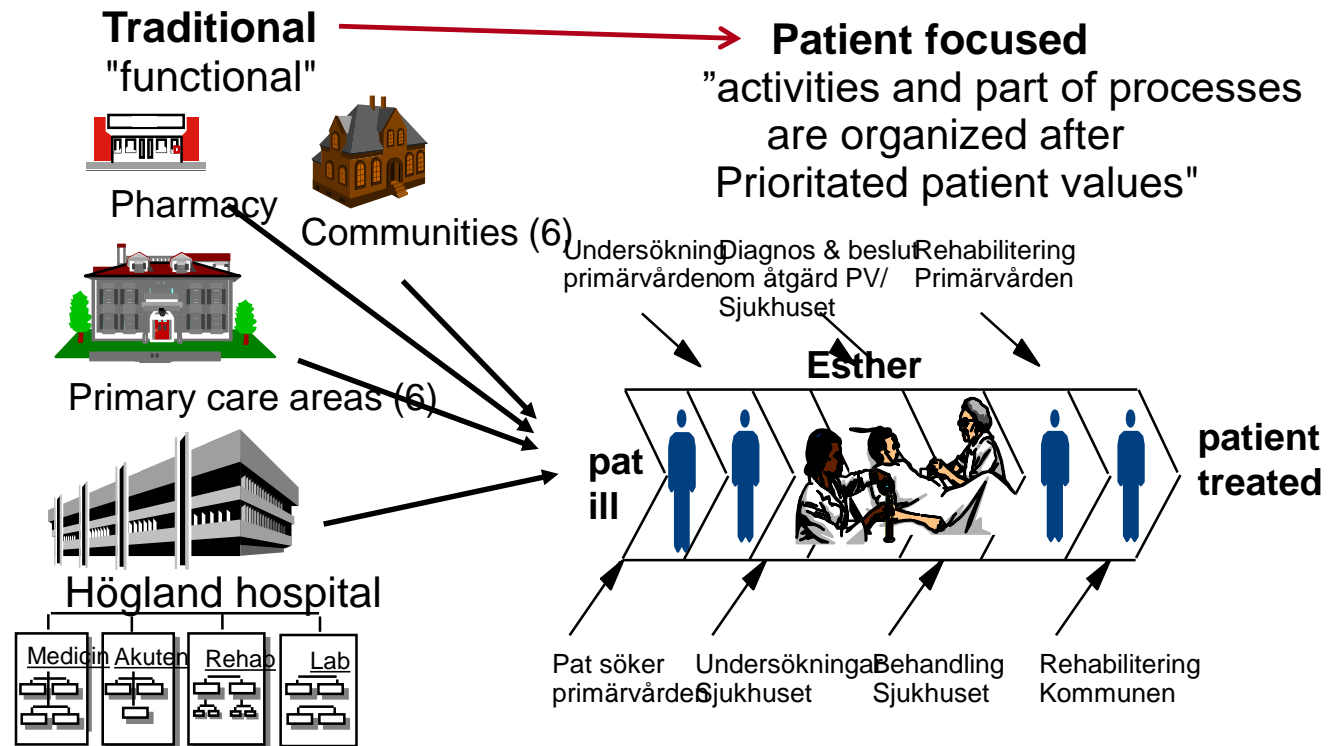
Traditional
"functional"

Patient focused
”activities and part of processes are organized after Prioritated patient values"

Pharmacy

Communities (6)

Primary care areas (6)

Högland hospital

Medicin Akuten Rehab Lab

Undersökning primärvården

Diagnos & beslut om åtgärd PV/ Sjukhuset

Rehabilitering Primärvården

Esther

pat ill

patient treated

Pat söker primärvården

Undersökningar Sjukhuset

Behandling Sjukhuset

Rehabilitering Kommunen